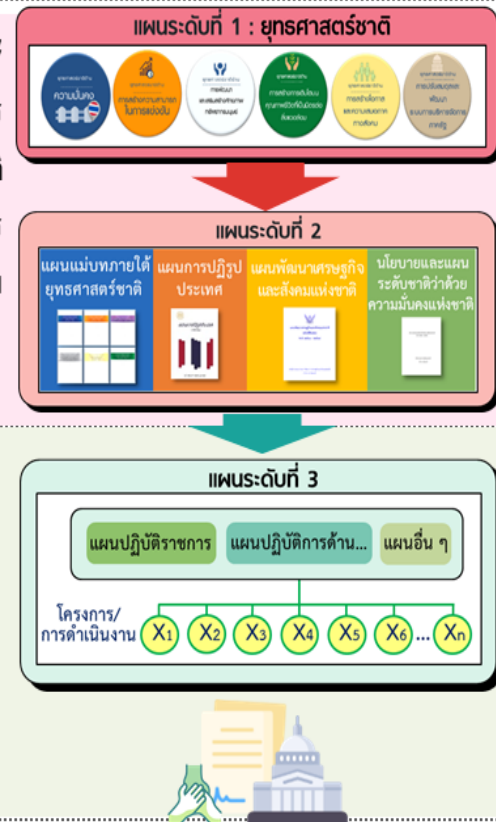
แผนระดับที่ 1 : ยุทธศาสตร์ชาติ

ความมั่นคง

การสร้างความสามารถในการแข่งขัน

การพัฒนาและเสริมสร้างศักยภาพทรัพยากรมนุษย์

การสร้างโอกาสและความเสมอภาคทางสังคม

การปรับสมดุลและพัฒนาระบบการบริหารจัดการภาครัฐ

แผนระดับที่ 2

แผนแม่บทภายใต้ยุทธศาสตร์ชาติ

แผนการปฏิรูปประเทศ

แผนพัฒนาเศรษฐกิจและสังคมแห่งชาติ

นโยบายและแผนระดับชาติว่าด้วยความมั่นคงแห่งชาติ

แผนระดับที่ 3

แผนปฏิบัติราชการ

แผนปฏิบัติการด้าน...

แผนอื่น ๆ

โครงการ/การดำเนินงาน

$X_1$ $X_2$ $X_3$ $X_4$ $X_5$ $X_6$ ... $X_n$